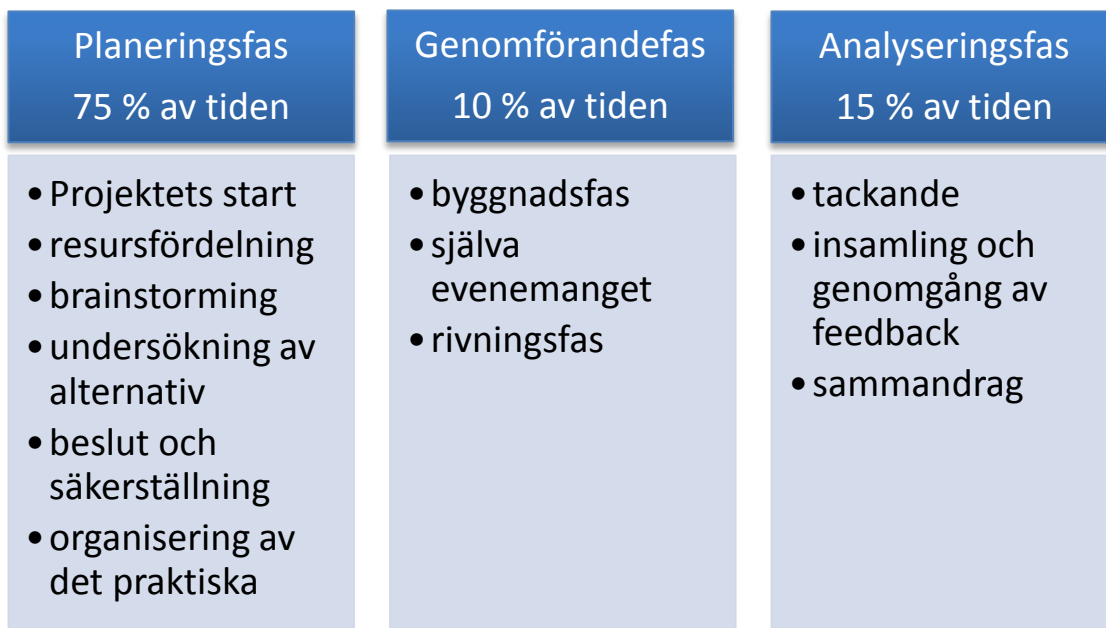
Planeringsfas
75 % av tiden

• Projektets start
• resursfördelning
• brainstorming
• undersökning av alternativ
• beslut och säkerställning
• organisering av det praktiska

Genomförandefas
10 % av tiden

• byggnadsfas
• själva evenemanget
• rivningsfas

Analyseringsfas
15 % av tiden

• tackande
• insamling och genomgång av feedback
• sammandrag